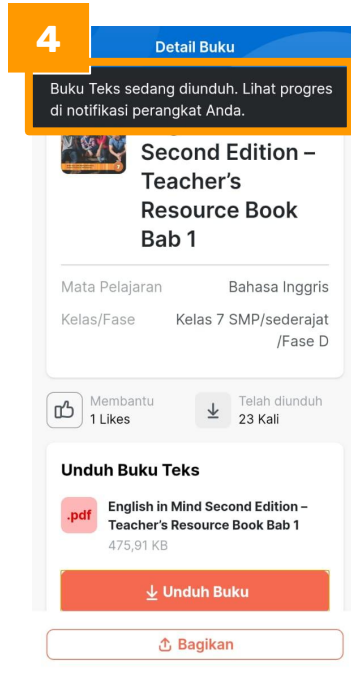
4

Detail Buku

Buku Teks sedang diunduh. Lihat progres di notifikasi perangkat Anda.

Second Edition – Teacher's Resource Book Bab 1

| Mata Pelajaran | Bahasa Inggris |
|---|---|
| Kelas/Fase | Kelas 7 SMP/sederajat /Fase D |

Membantu
1 Likes

Telah diunduh
23 Kali

Unduh Buku Teks

.pdf
English in Mind Second Edition – Teacher's Resource Book Bab 1
475,91 KB

Unduh Buku

Bagikan